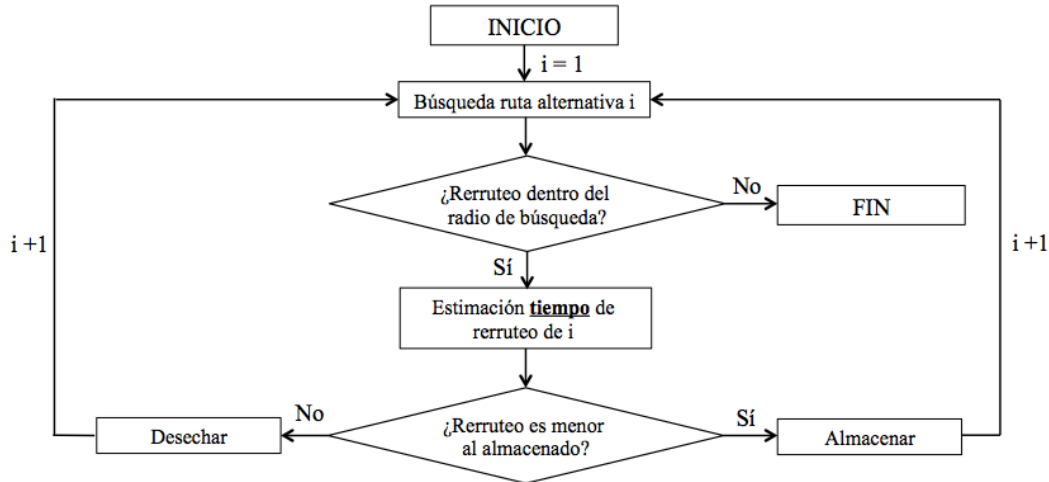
INICIO

i = 1

Búsqueda ruta alternativa i

¿Rerruteo dentro del radio de búsqueda?

No

FIN

i +1

i +1

Sí

Estimación **tiempo** de rerruteo de i

No

Desechar

¿Rerruteo es menor al almacenado?

Sí

Almacenar